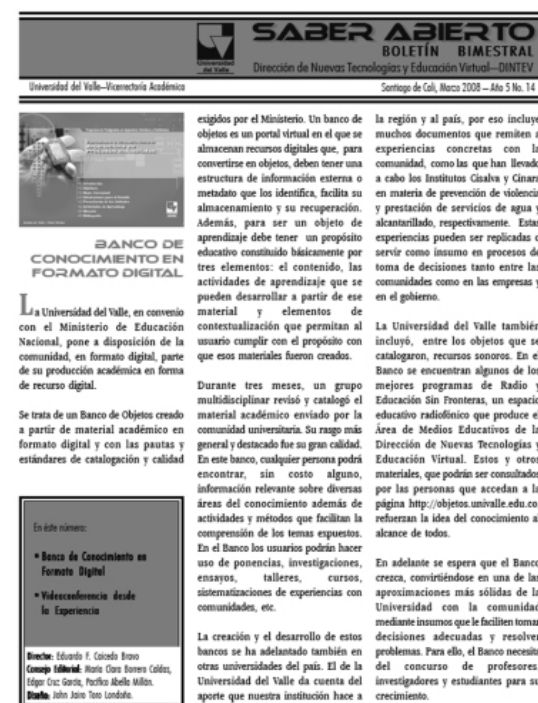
SABER ABIERTO
BOLETÍN BIMESTRAL
Dirección de Nuevas Tecnologías y Educación Virtual—DINTEV

Universidad del Valle

Universidad del Valle—Vicerrectoría Académica

Santiago de Cali, Marzo 2008 – Año 5 No. 14

BANCO DE CONOCIMIENTO EN FORMATO DIGITAL

La Universidad del Valle, en convenio con el Ministerio de Educación Nacional, pone a disposición de la comunidad, en formato digital, parte de su producción académica en forma de recurso digital.

Se trata de un Banco de Objetos creado a partir de material académico en formato digital y con las pautas y estándares de catalogación y calidad

En éste número:

• Banco de Conocimiento en Formato Digital

• Videoconferencia desde la Experiencia

Director: Eduardo F. Caicedo Bravo
Consejo Editorial: María Clara Borrero Caldas, Edgar Cruz García, Pacífico Abello Millán.
Diseño: John Jairo Toro Londoño.

exigidos por el Ministerio. Un banco de objetos es un portal virtual en el que se almacenan recursos digitales que, para convertirse en objetos, deben tener una estructura de información externa o metadato que los identifica, facilita su almacenamiento y su recuperación. Además, para ser un objeto de aprendizaje debe tener un propósito educativo constituido básicamente por tres elementos: el contenido, las actividades de aprendizaje que se pueden desarrollar a partir de ese material y elementos de contextualización que permitan al usuario cumplir con el propósito con que esos materiales fueron creados.

Durante tres meses, un grupo multidisciplinar revisó y catalogó el material académico enviado por la comunidad universitaria. Su rasgo más general y destacado fue su gran calidad. En este banco, cualquier persona podrá encontrar, sin costo alguno, información relevante sobre diversas áreas del conocimiento además de actividades y métodos que facilitan la comprensión de los temas expuestos. En el Banco los usuarios podrán hacer uso de ponencias, investigaciones, ensayos, talleres, cursos, sistematizaciones de experiencias con comunidades, etc.

La creación y el desarrollo de estos bancos se ha adelantado también en otras universidades del país. El de la Universidad del Valle da cuenta del aporte que nuestra institución hace a

la región y al país, por eso incluye muchos documentos que remiten a experiencias concretas con la comunidad, como las que han llevado a cabo los Institutos Cisalva y Cinara en materia de prevención de violencia y prestación de servicios de agua y alcantarillado, respectivamente. Estas experiencias pueden ser replicadas o servir como insumo en procesos de toma de decisiones tanto entre las comunidades como en las empresas y en el gobierno.

La Universidad del Valle también incluyó, entre los objetos que se catalogaron, recursos sonoros. En el Banco se encuentran algunos de los mejores programas de Radio y Educación Sin Fronteras, un espacio educativo radiofónico que produce el Área de Medios Educativos de la Dirección de Nuevas Tecnologías y Educación Virtual. Estos y otros materiales, que podrán ser consultados por las personas que accedan a la página http://objetos.univalle.edu.co refuerzan la idea del conocimiento al alcance de todos.

En adelante se espera que el Banco crezca, convirtiéndose en una de las aproximaciones más sólidas de la Universidad con la comunidad mediante insumos que le faciliten tomar decisiones adecuadas y resolver problemas. Para ello, el Banco necesita del concurso de profesores, investigadores y estudiantes para su crecimiento.